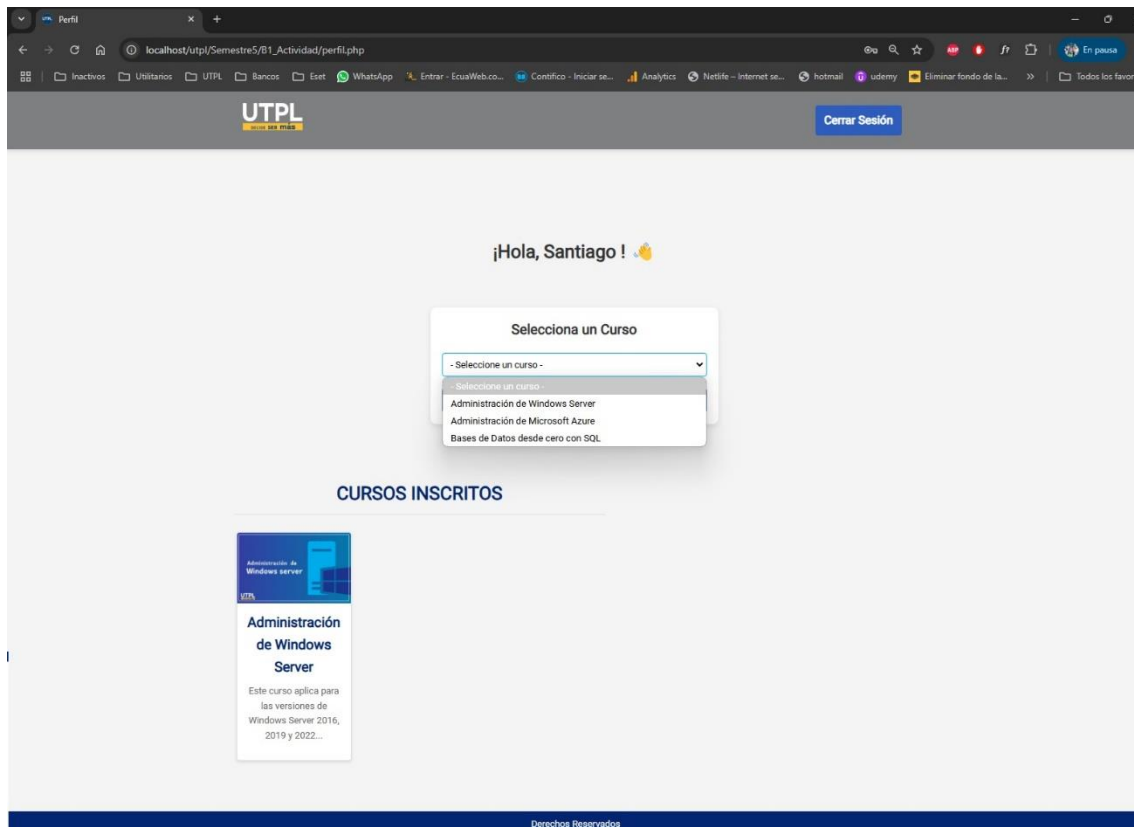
Perfil

localhost/utpl/Semestre5/B1_Actividad/perfil.php

En pausa

Inactivos Utilitarios UTPL Bancos Eset WhatsApp Entrar - EcuaWeb.co... Contifico - Iniciar se... Analytics Netlife – Internet se... hotmail udemy Eliminar fondo de la... Todos los favor

UTPL

Cerrar Sesión

¡Hola, Santiago !

Selecciona un Curso

- Seleccione un curso -

- Seleccione un curso -
Administración de Windows Server
Administración de Microsoft Azure
Bases de Datos desde cero con SQL

CURSOS INSCRITOS

Administración de Windows server
UTPL

Administración de Windows Server

Este curso aplica para las versiones de Windows Server 2016, 2019 y 2022...

Derechos Reservados